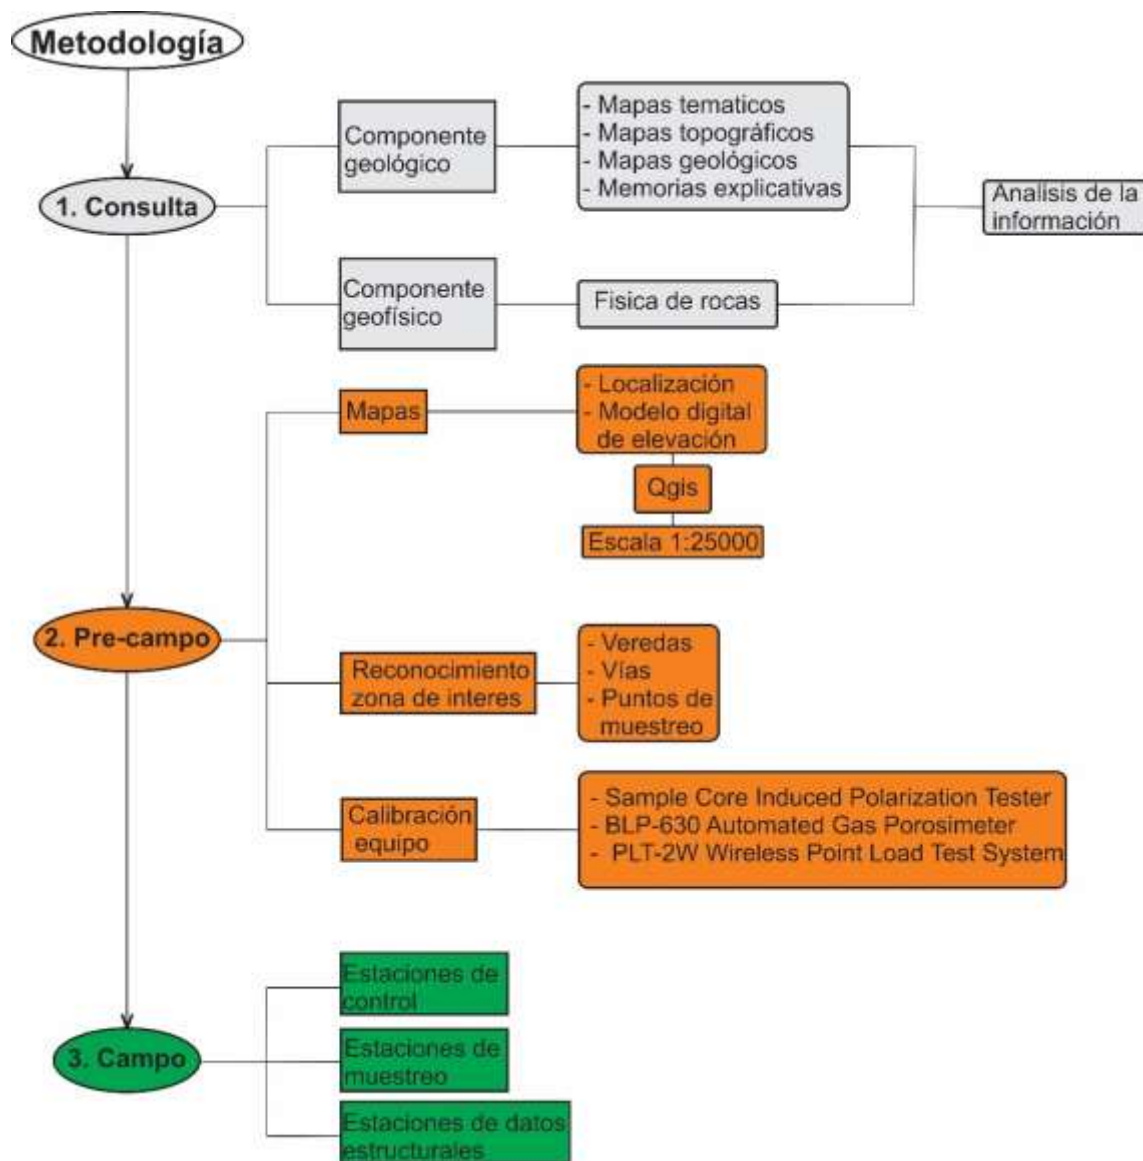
Metodología

1. Consulta

Componente geológico

- Mapas tematicos
- Mapas topográficos
- Mapas geológicos
- Memorias explicativas

Componente geofísico

Fisica de rocas

Analisis de la información

2. Pre-campo

Mapas

- Localización
- Modelo digital de elevación

Qgis

Escala 1:25000

Reconocimiento zona de interes

- Veredas
- Vías
- Puntos de muestreo

Calibración equipo

- Sample Core Induced Polarization Tester
- BLP-630 Automated Gas Porosimeter
- PLT-2W Wireless Point Load Test System

3. Campo

Estaciones de control

Estaciones de muestreo

Estaciones de datos estructurales